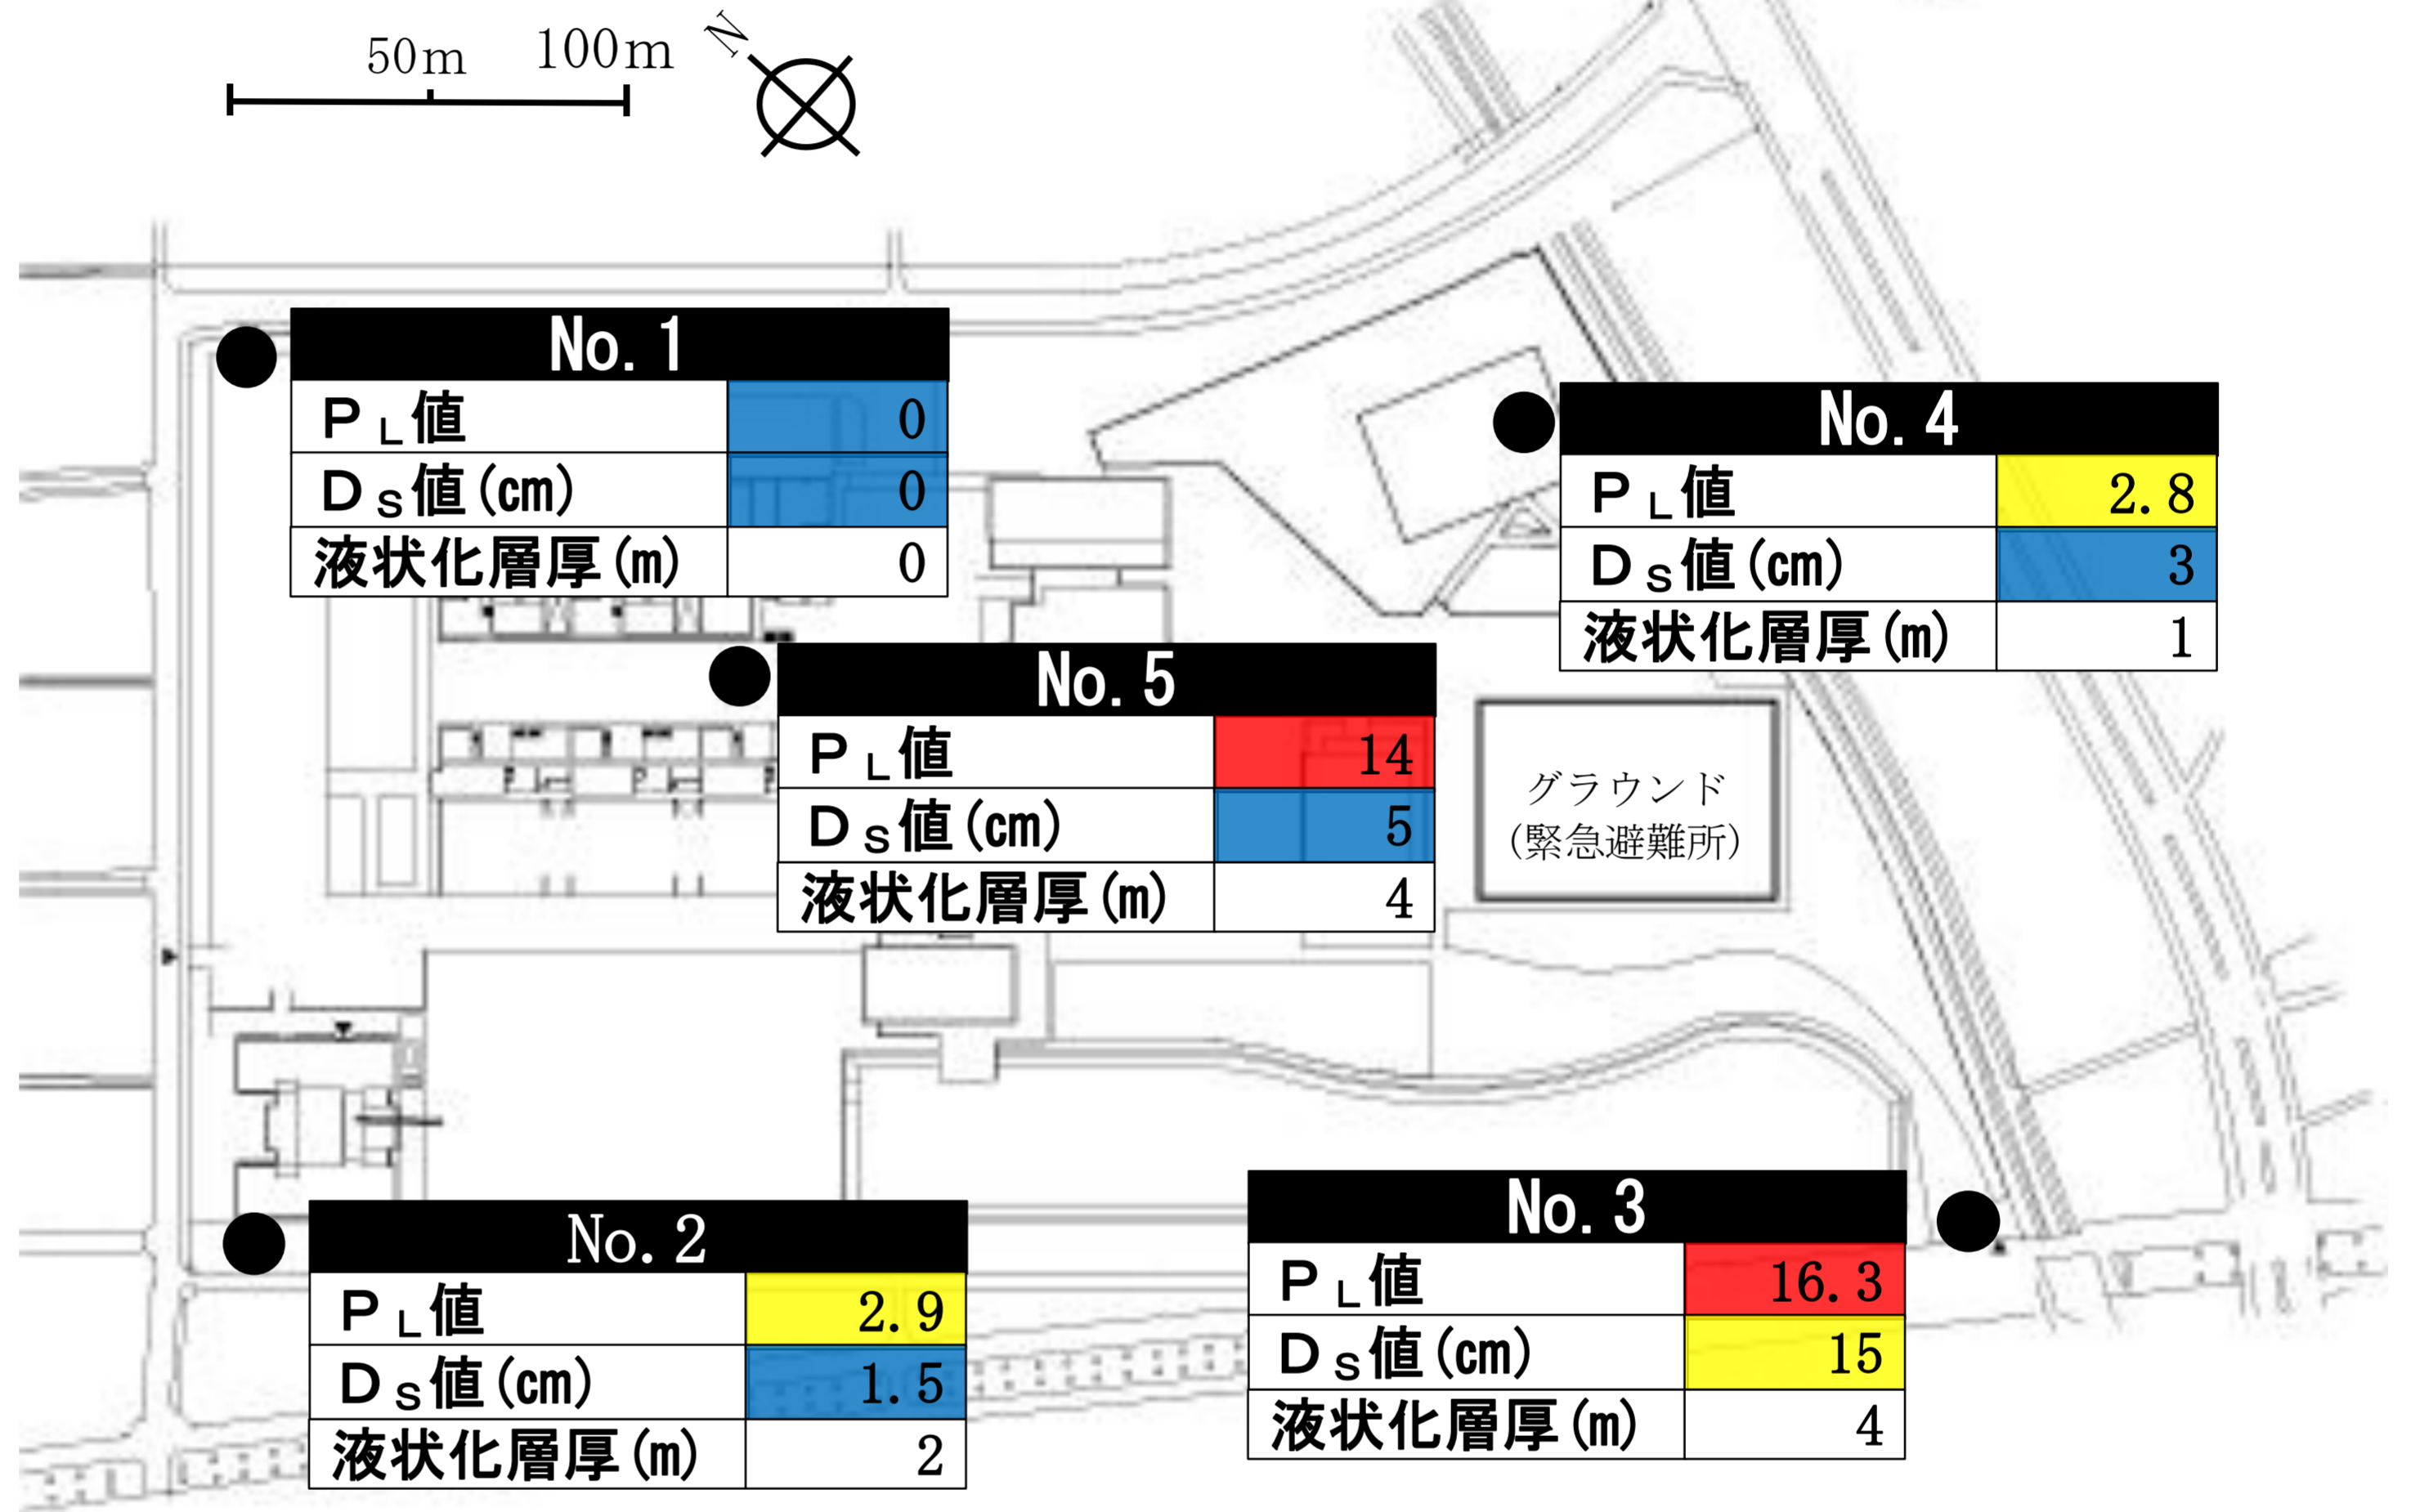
50m 100m N

| No. 1 | |
|---|---|
| P$_L$値 | 0 |
| D$_S$値(cm) | 0 |
| 液状化層厚(m) | 0 |

| No. 4 | |
|---|---|
| P$_L$値 | 2.8 |
| D$_S$値(cm) | 3 |
| 液状化層厚(m) | 1 |

| No. 5 | |
|---|---|
| P$_L$値 | 14 |
| D$_S$値(cm) | 5 |
| 液状化層厚(m) | 4 |

グラウンド
(緊急避難所)

| No. 2 | |
|---|---|
| P$_L$値 | 2.9 |
| D$_S$値(cm) | 1.5 |
| 液状化層厚(m) | 2 |

| No. 3 | |
|---|---|
| P$_L$値 | 16.3 |
| D$_S$値(cm) | 15 |
| 液状化層厚(m) | 4 |